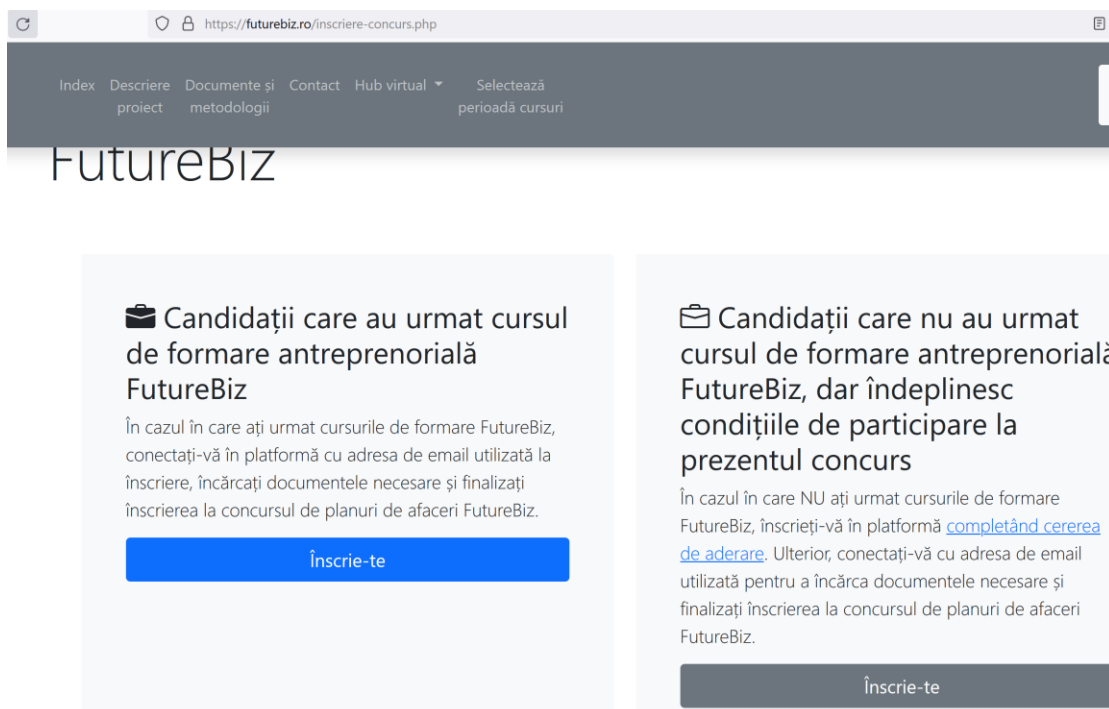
https://futurebiz.ro/inscriere-concurs.php

Index Descriere proiect Documente și metodologii Contact Hub virtual Selectează perioadă cursuri

FutureBiz

Candidații care au urmat cursul de formare antreprenorială FutureBiz

În cazul în care ați urmat cursurile de formare FutureBiz, conectați-vă în platformă cu adresa de email utilizată la înscriere, încărcați documentele necesare și finalizați înscrierea la concursul de planuri de afaceri FutureBiz.

Înscrie-te

Candidații care nu au urmat cursul de formare antreprenorial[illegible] FutureBiz, dar îndeplinesc condițiile de participare la prezentul concurs

În cazul în care NU ați urmat cursurile de formare FutureBiz, înscrieți-vă în platformă completând cererea de aderare. Ulterior, conectați-vă cu adresa de email utilizată pentru a încărca documentele necesare și finalizați înscrierea la concursul de planuri de afaceri FutureBiz.

Înscrie-te